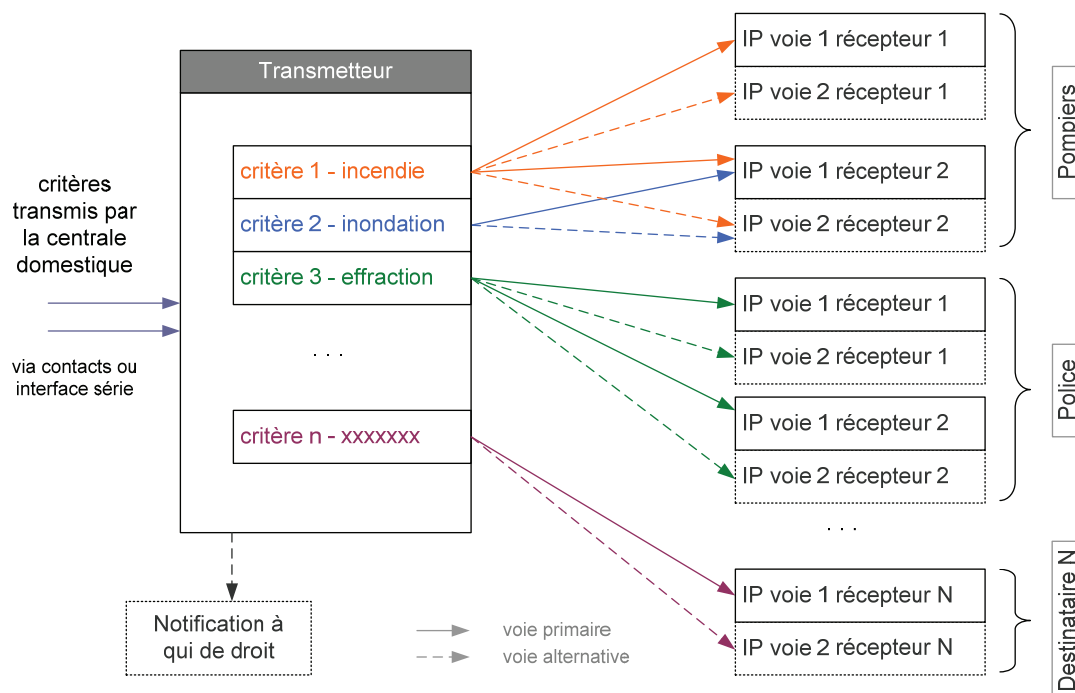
critères transmis par la centrale domestique

via contacts ou interface série

Transmetteur

critère 1 - incendie

critère 2 - inondation

critère 3 - effraction

. . .

critère n - xxxxxxx

Notification à qui de droit

voie primaire

voie alternative

IP voie 1 récepteur 1

IP voie 2 récepteur 1

IP voie 1 récepteur 2

IP voie 2 récepteur 2

Pompiers

IP voie 1 récepteur 1

IP voie 2 récepteur 1

IP voie 1 récepteur 2

IP voie 2 récepteur 2

Police

. . .

IP voie 1 récepteur N

IP voie 2 récepteur N

Destinataire N